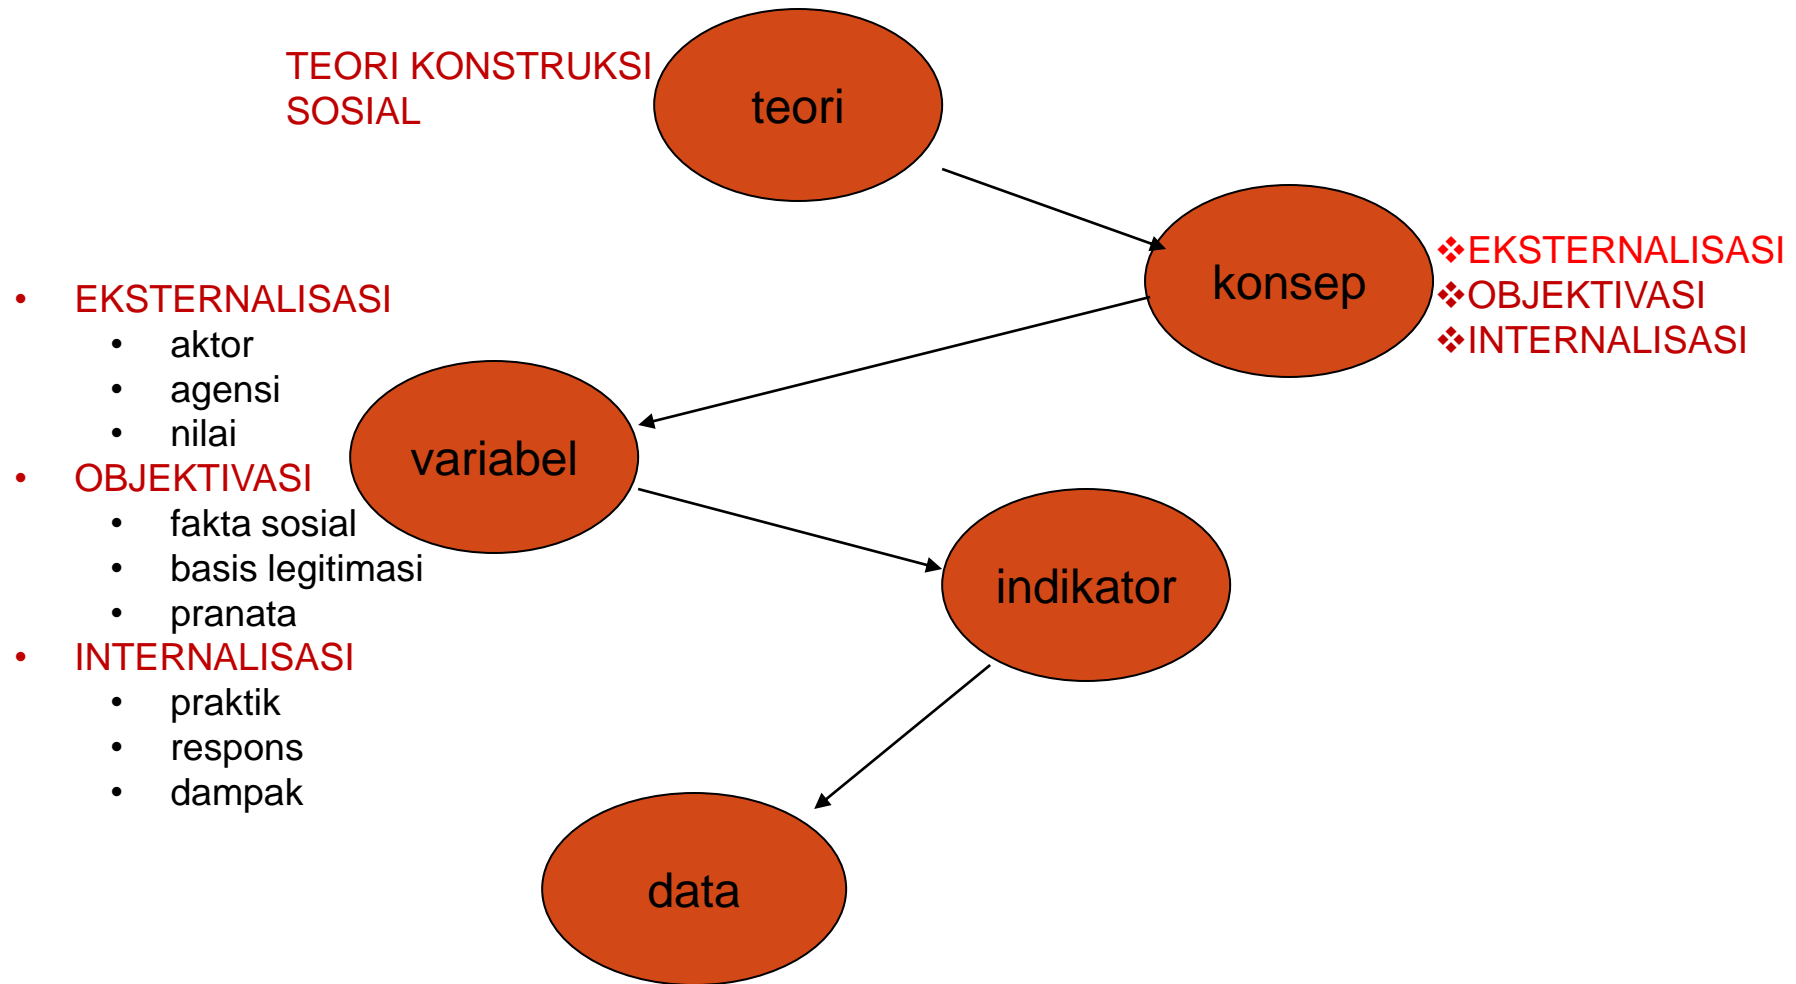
TEORI KONSTRUKSI SOSIAL

teori

konsep

❖EKSTERNALISASI
❖OBJEKTIVASI
❖INTERNALISASI

• EKSTERNALISASI
  • aktor
  • agensi
  • nilai
• OBJEKTIVASI
  • fakta sosial
  • basis legitimasi
  • pranata
• INTERNALISASI
  • praktik
  • respons
  • dampak

variabel

indikator

data